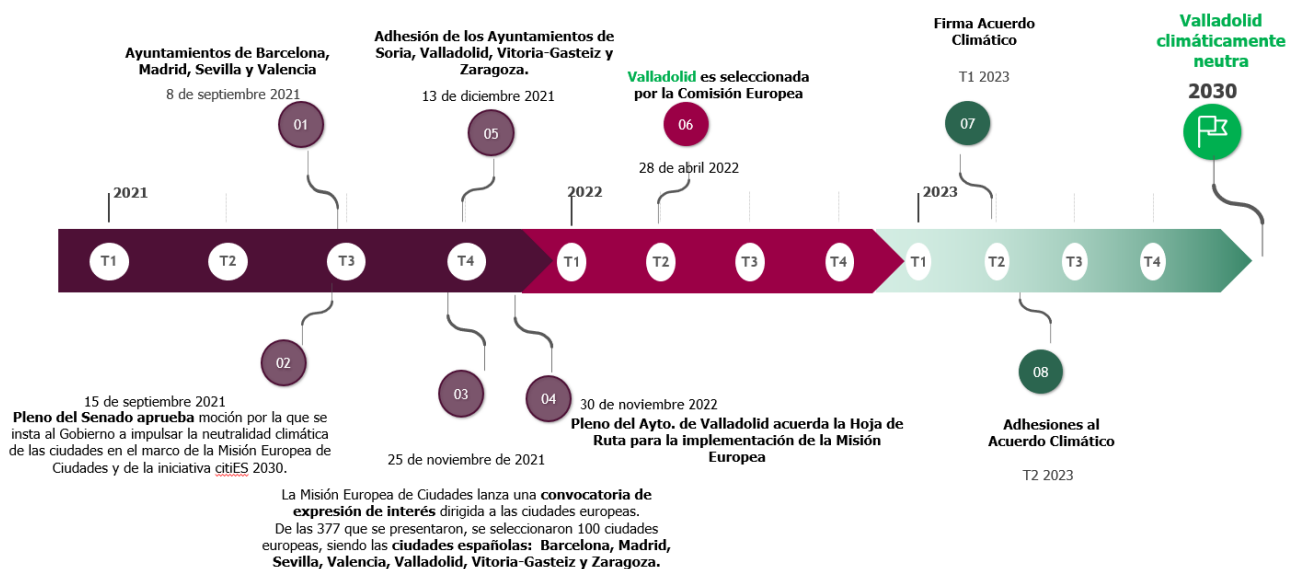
Ayuntamientos de Barcelona, Madrid, Sevilla y Valencia
8 de septiembre 2021
01

Adhesión de los Ayuntamientos de Soria, Valladolid, Vitoria-Gasteiz y Zaragoza.
13 de diciembre 2021
05

Valladolid es seleccionada por la Comisión Europea
06
28 de abril 2022

Firma Acuerdo Climático
T1 2023
07

Valladolid climáticamente neutra
2030

2021 2022 2023

T1 T2 T3 T4 T1 T2 T3 T4 T1 T2 T3 T4

02
15 de septiembre 2021
**Pleno del Senado aprueba** moción por la que se insta al Gobierno a impulsar la neutralidad climática de las ciudades en el marco de la Misión Europea de Ciudades y de la iniciativa citiES 2030.

03
25 de noviembre de 2021
La Misión Europea de Ciudades lanza una **convocatoria de expresión de interés** dirigida a las ciudades europeas.
De las 377 que se presentaron, se seleccionaron 100 ciudades europeas, siendo las **ciudades españolas: Barcelona, Madrid, Sevilla, Valencia, Valladolid, Vitoria-Gasteiz y Zaragoza.**

04
30 de noviembre 2022
**Pleno del Ayto. de Valladolid acuerda la Hoja de Ruta para la implementación de la Misión Europea**

08
Adhesiones al Acuerdo Climático
T2 2023